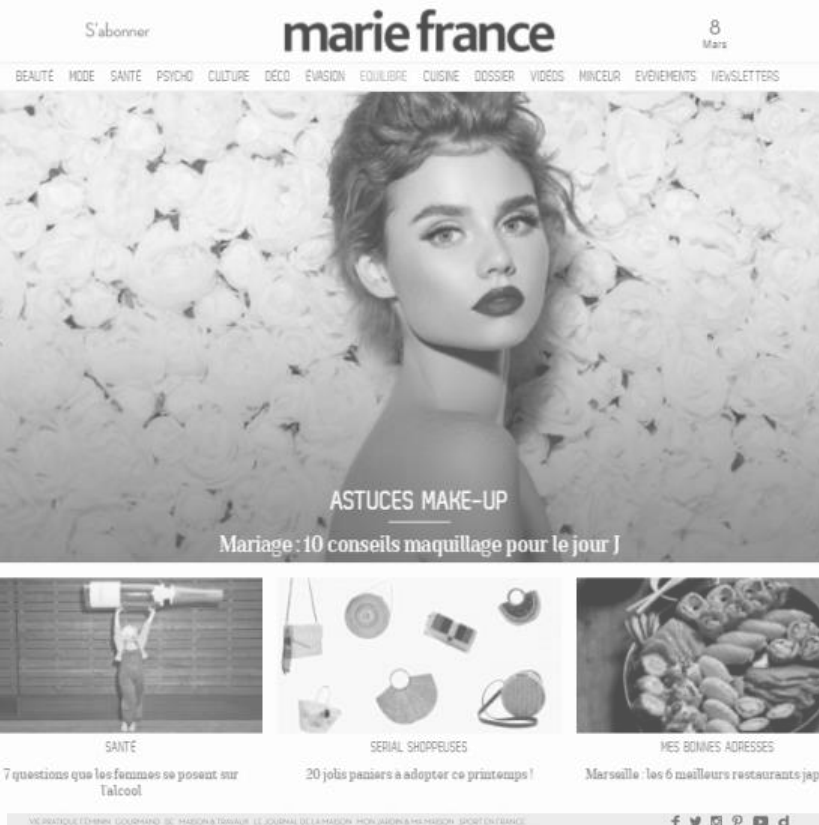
S'abonner

marie france

8
Mars

BEAUTÉ MODE SANTÉ PSYCHO CULTURE DÉCO ÉVASION EQUILIBRE CUISINE DOSSIER VIDÉOS MINCEUR ÉVÉNEMENTS NEWSLETTERS

ASTUCES MAKE-UP

Mariage : 10 conseils maquillage pour le jour J

SANTÉ

7 questions que les femmes se posent sur l'alcool

SERIAL SHOPPEUSES

20 jolis paniers à adopter ce printemps !

MES BONNES ADRESSES

Marseille : les 6 meilleurs restaurants jap

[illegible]